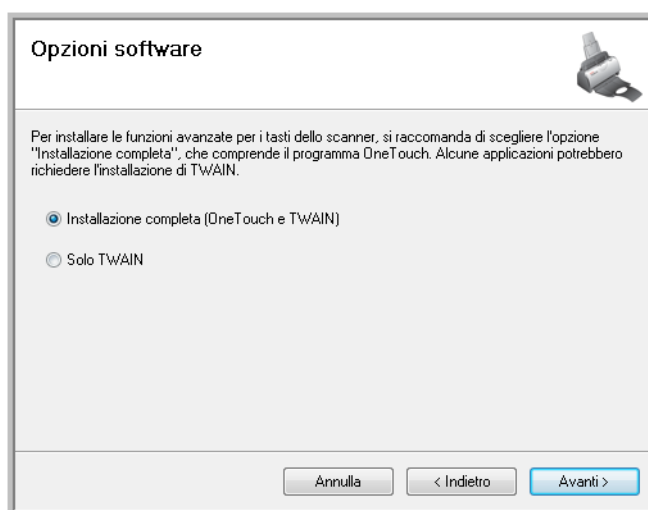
Opzioni software

Per installare le funzioni avanzate per i tasti dello scanner, si raccomanda di scegliere l'opzione "Installazione completa", che comprende il programma OneTouch. Alcune applicazioni potrebbero richiedere l'installazione di TWAIN.

Installazione completa (OneTouch e TWAIN)

Solo TWAIN

Annulla
< Indietro
Avanti >